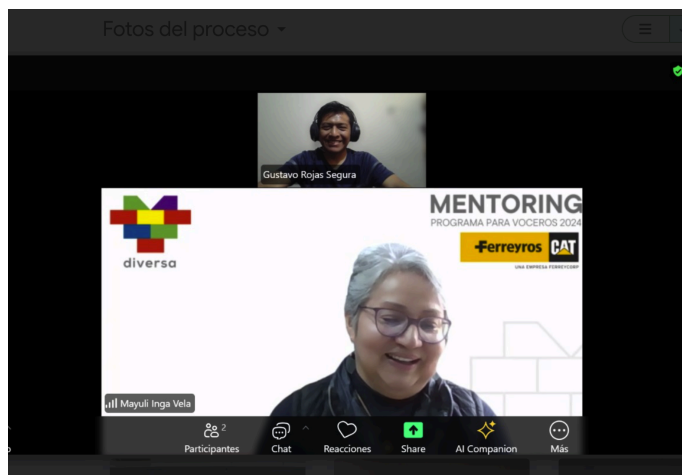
Fotos del proceso

Gustavo Rojas Segura

diversa

MENTORING
PROGRAMA PARA VOCEROS 2024

Ferreyros CAT
UNA EMPRESA FERREYCORP

Mayuli Inga Vela

2
Participantes

Chat

Reacciones

Share

AI Companion

Más